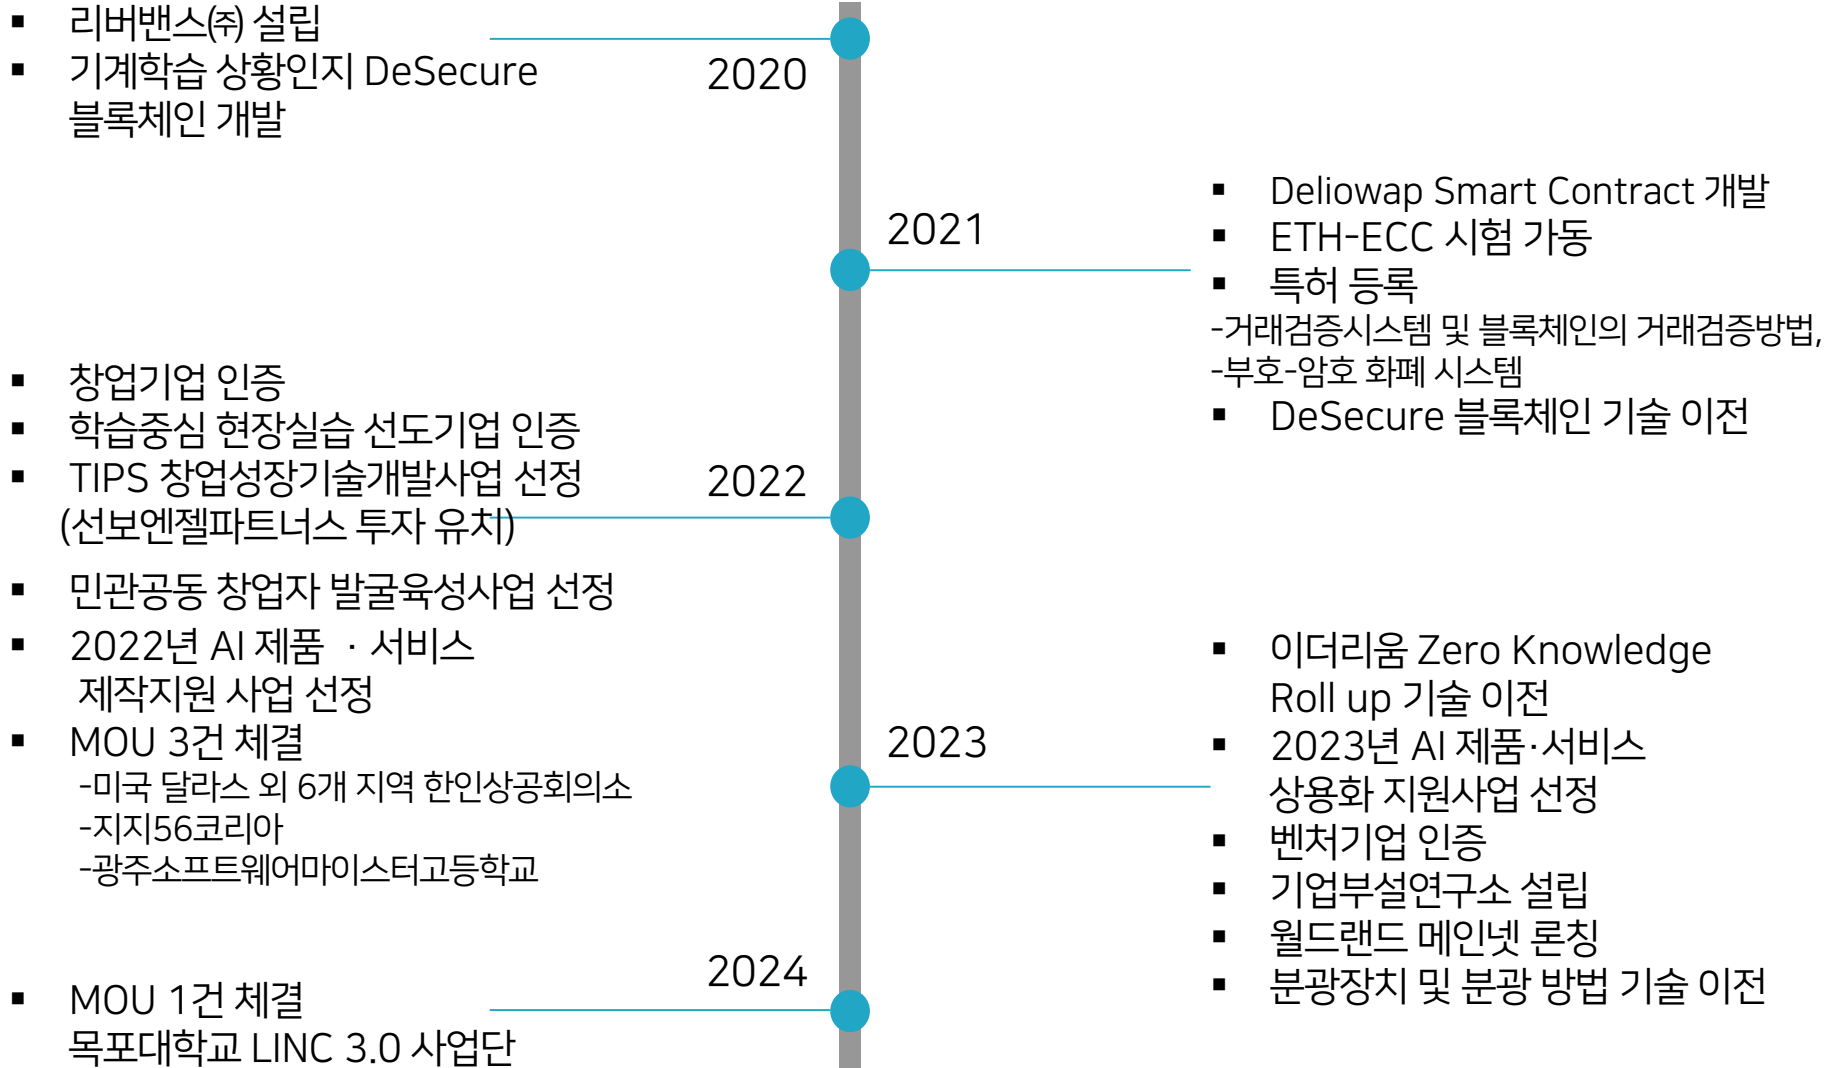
▪ 리버밴스㈜ 설립
▪ 기계학습 상황인지 DeSecure 블록체인 개발

2020

2021

▪ Deliowap Smart Contract 개발
▪ ETH-ECC 시험 가동
▪ 특허 등록
-거래검증시스템 및 블록체인의 거래검증방법,
-부호-암호 화폐 시스템
▪ DeSecure 블록체인 기술 이전

▪ 창업기업 인증
▪ 학습중심 현장실습 선도기업 인증
▪ TIPS 창업성장기술개발사업 선정 (선보엔젤파트너스 투자 유치)

2022

▪ 민관공동 창업자 발굴육성사업 선정
▪ 2022년 AI 제품 · 서비스 제작지원 사업 선정
▪ MOU 3건 체결
-미국 달라스 외 6개 지역 한인상공회의소
-지지56코리아
-광주소프트웨어마이스터고등학교

2023

▪ 이더리움 Zero Knowledge Roll up 기술 이전
▪ 2023년 AI 제품·서비스 상용화 지원사업 선정
▪ 벤처기업 인증
▪ 기업부설연구소 설립
▪ 월드랜드 메인넷 론칭
▪ 분광장치 및 분광 방법 기술 이전

2024

▪ MOU 1건 체결
목포대학교 LINC 3.0 사업단